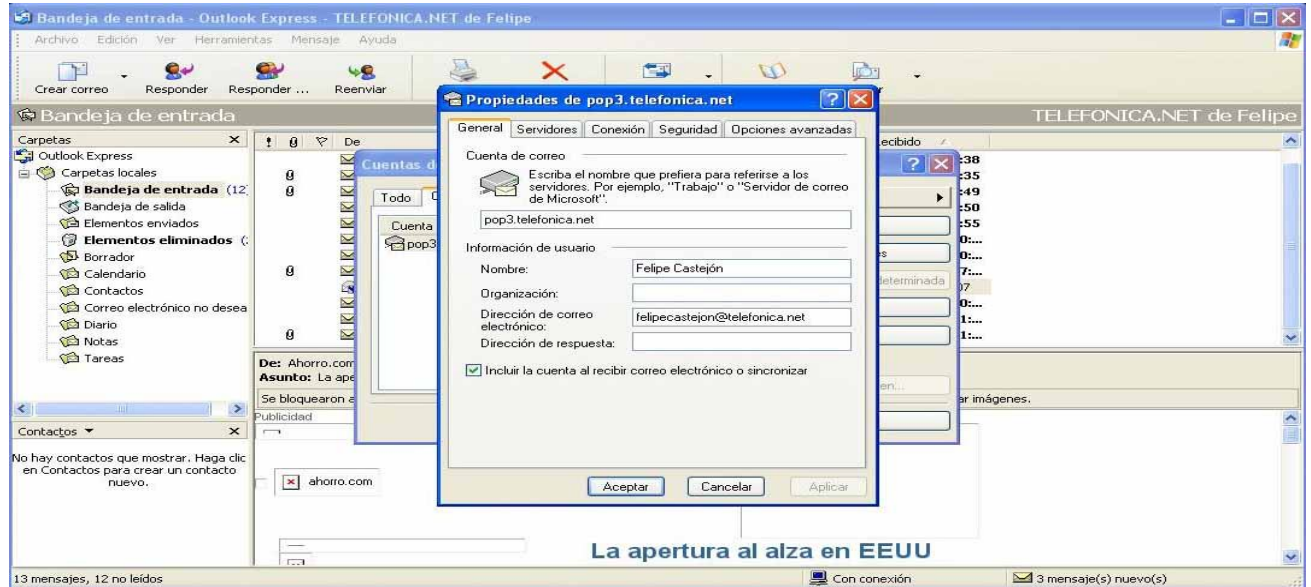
Bandeja de entrada - Outlook Express - TELEFONICA.NET de Felipe

Archivo Edición Ver Herramientas Mensaje Ayuda

Crear correo Responder Responder ... Reenviar

Bandeja de entrada TELEFONICA.NET de Felipe

Carpetas
Outlook Express
Carpetas locales
Bandeja de entrada (12
Bandeja de salida
Elementos enviados
Elementos eliminados (
Borrador
Calendario
Contactos
Correo electrónico no desea
Diario
Notas
Tareas

Contactos
No hay contactos que mostrar. Haga clic en Contactos para crear un contacto nuevo.

De
Recibido
:38
:35
:49
:50
:55
0:...
0:...
7:...
07
0:...
1:...
1:...

De: Ahorro.com
Asunto: La ape
Se bloquearon a
ar imágenes.
Publicidad
ahorro.com

Cuentas d
Todo
Cuenta
pop3
Determinada

Propiedades de pop3.telefonica.net

General Servidores Conexión Seguridad Opciones avanzadas

Cuenta de correo
Escriba el nombre que prefiera para referirse a los servidores. Por ejemplo, "Trabajo" o "Servidor de correo de Microsoft".
pop3.telefonica.net

Información de usuario
Nombre: Felipe Castejón
Organización:
Dirección de correo electrónico: felipecastejon@telefonica.net
Dirección de respuesta:

Incluir la cuenta al recibir correo electrónico o sincronizar

Aceptar Cancelar Aplicar

La apertura al alza en EEUU

13 mensajes, 12 no leídos
Con conexión
3 mensaje(s) nuevo(s)